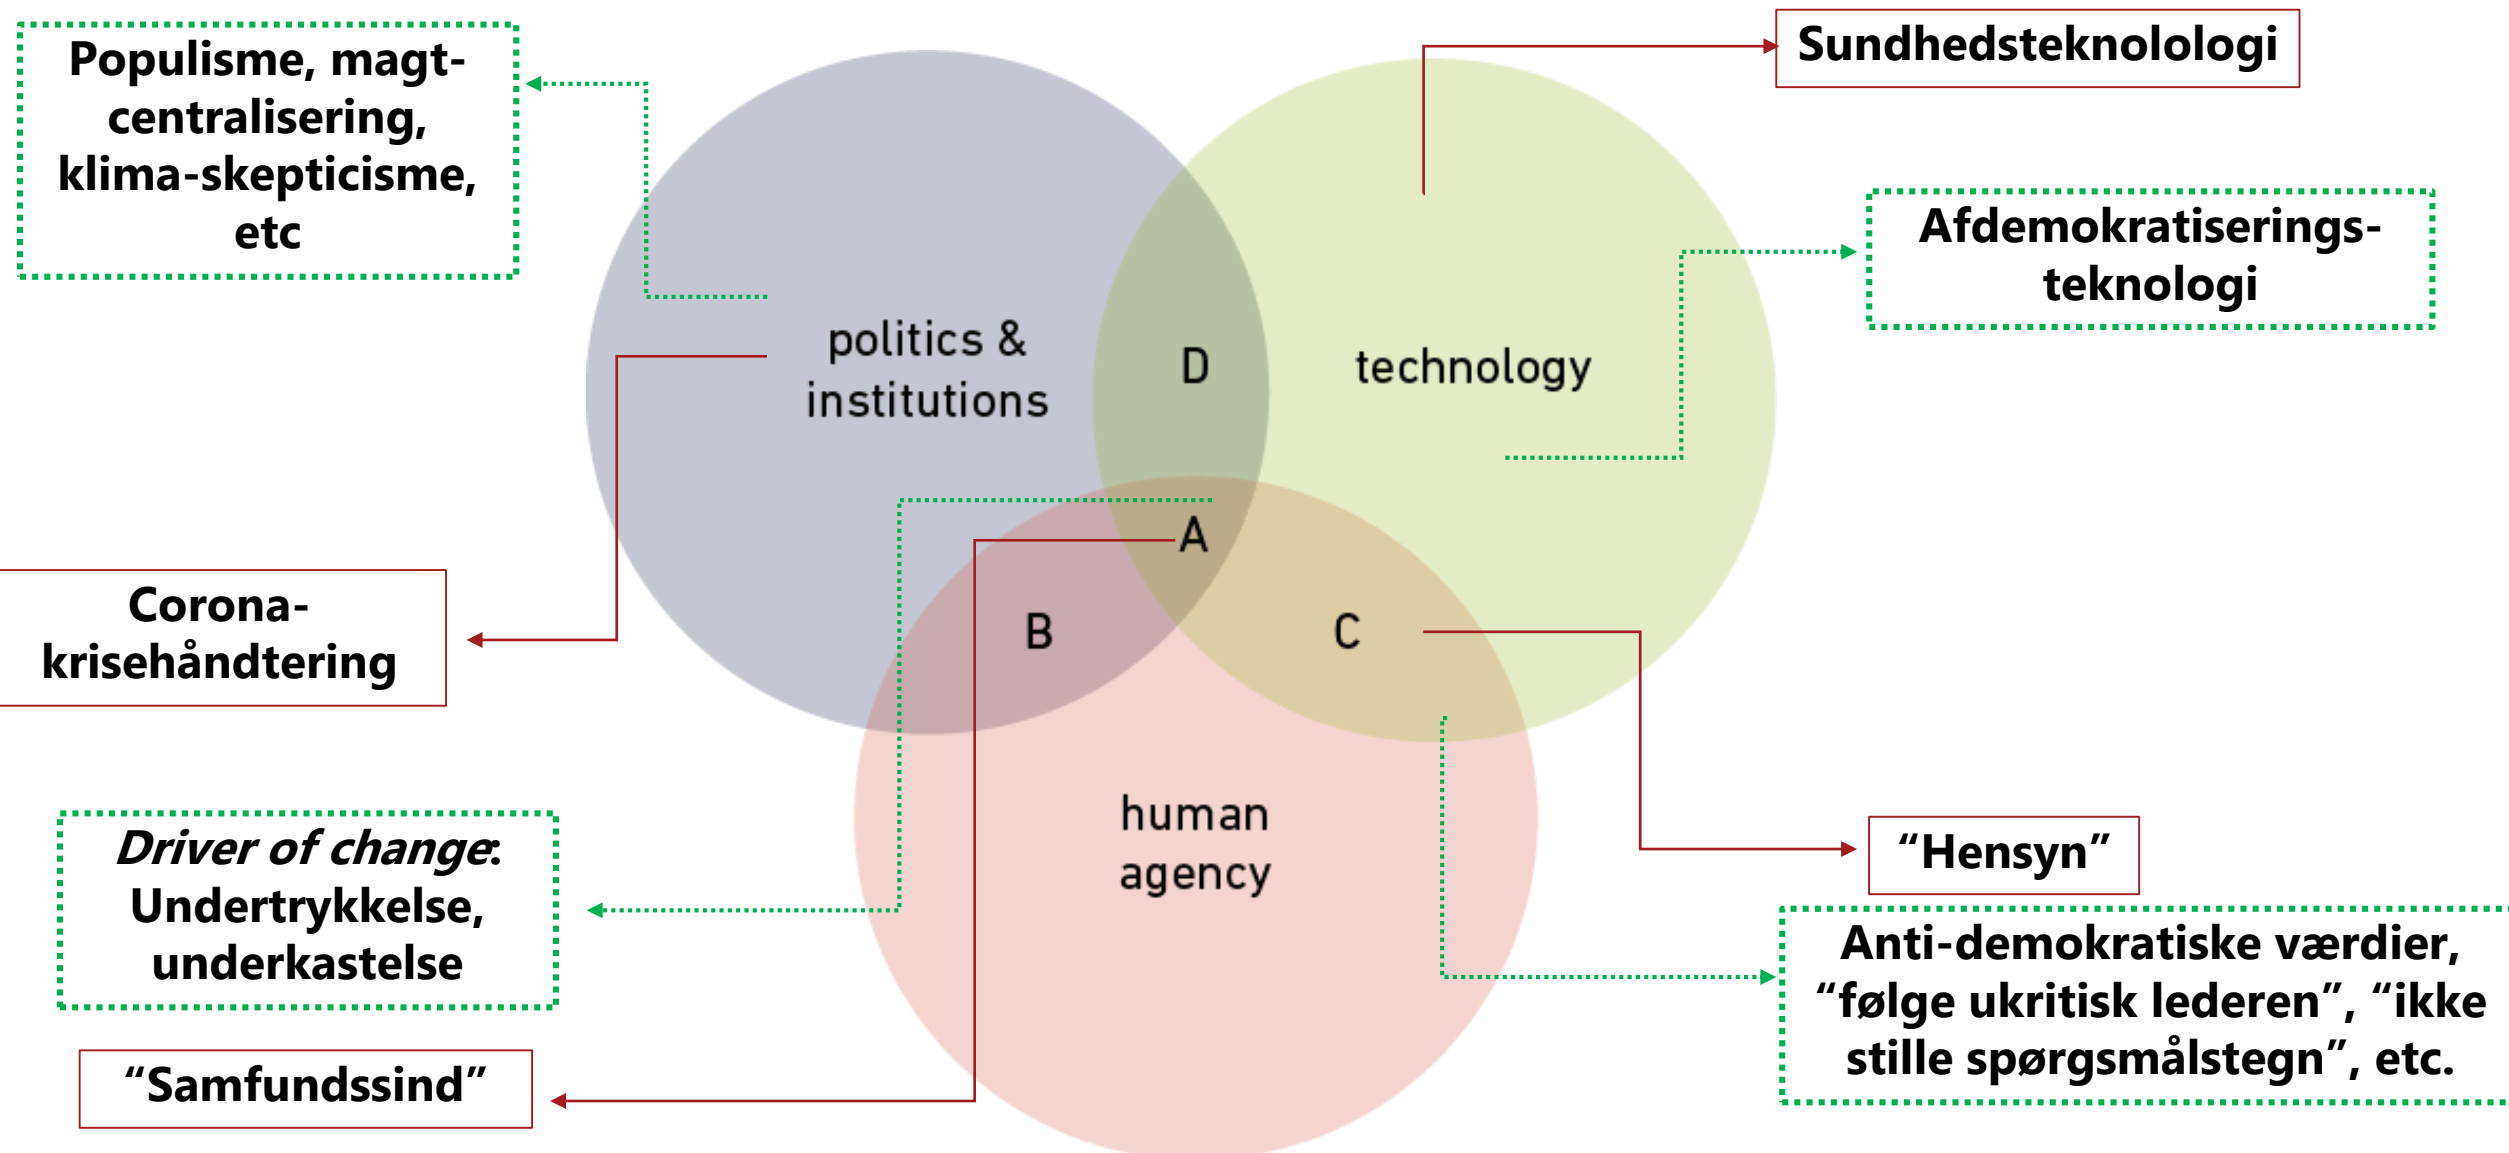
Populisme, magt-centralisering, klima-skepticisme, etc

Sundhedsteknolologi

Afdemokratiserings-teknologi

politics & institutions

D

technology

A

B

C

Corona-krisehåndtering

human agency

*Driver of change*: Undertrykkelse, underkastelse

"Hensyn"

Anti-demokratiske værdier, "følge ukritisk lederen", "ikke stille spørgsmålstegn", etc.

"Samfundssind"